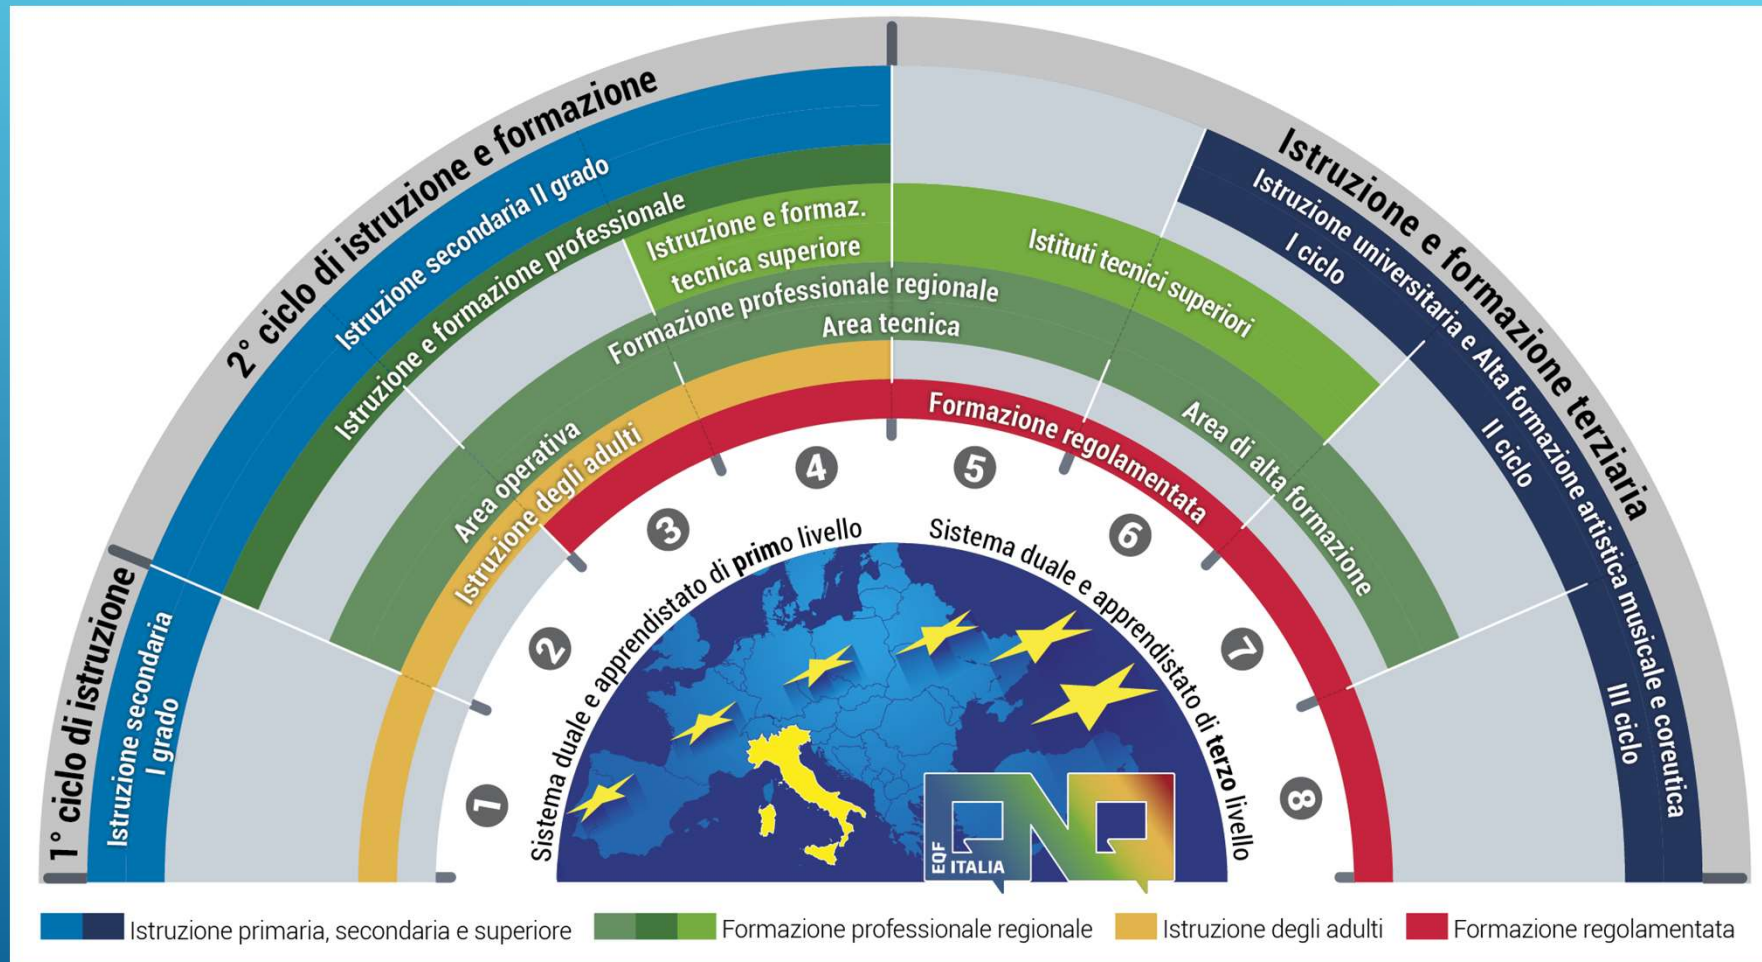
1° ciclo di istruzione

Istruzione secondaria I grado

2° ciclo di istruzione e formazione

Istruzione secondaria II grado

Istruzione e formazione professionale

Istruzione e formaz. tecnica superiore

Formazione professionale regionale

Area tecnica

Area operativa

Istruzione degli adulti

Formazione regolamentata

Istituti tecnici superiori

Area di alta formazione

Istruzione e formazione terziaria

Istruzione universitaria e Alta formazione artistica musicale e coreutica

I ciclo

II ciclo

III ciclo

1

2

3

4

5

6

7

8

Sistema duale e apprendistato di primo livello

Sistema duale e apprendistato di terzo livello

EQF ITALIA

QNQ

Istruzione primaria, secondaria e superiore

Formazione professionale regionale

Istruzione degli adulti

Formazione regolamentata